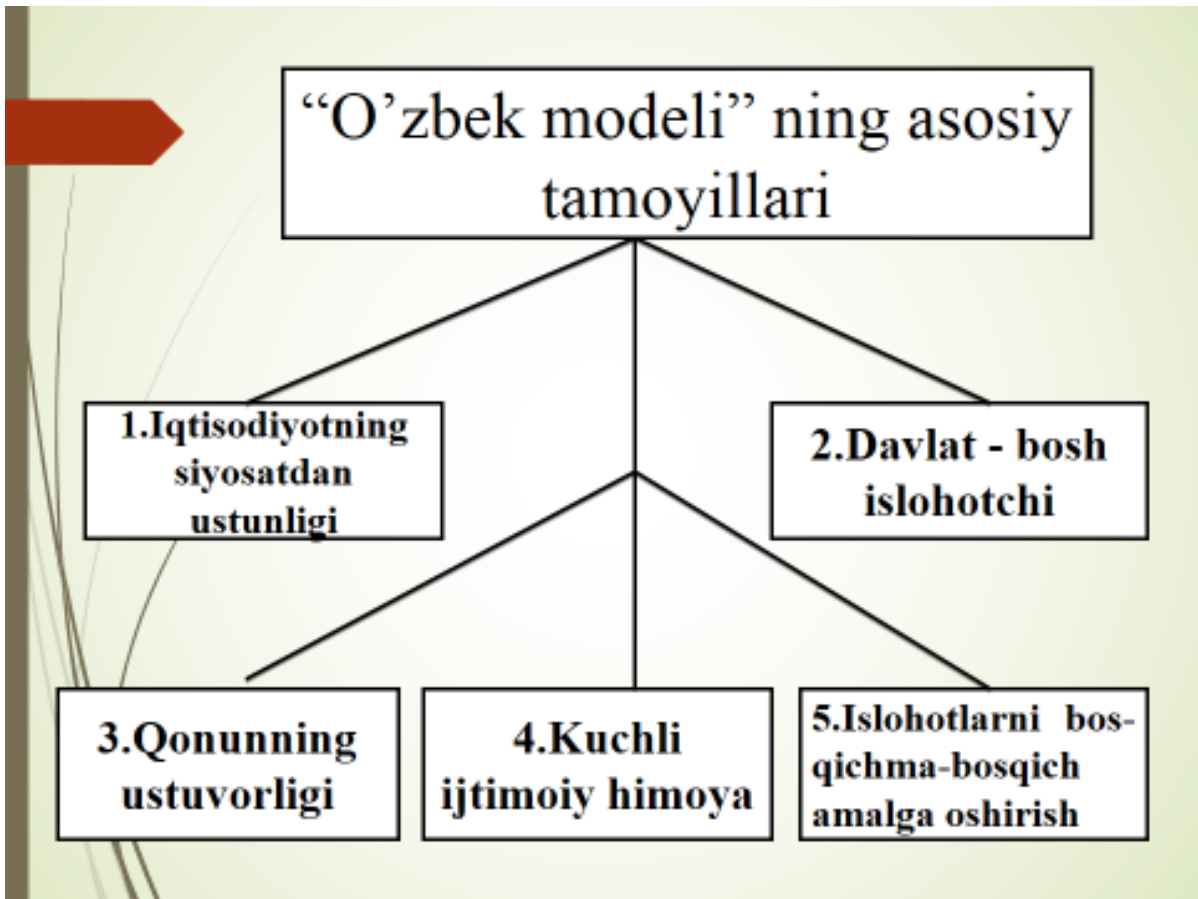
“O’zbek modeli” ning asosiy tamoyillari

1.Iqtisodiyotning siyosatdan ustunligi

2.Davlat - bosh islohotchi

3.Qonunning ustuvorligi

4.Kuchli ijtimoiy himoya

5.Islohotlarni bosqichma-bosqich amalga oshirish